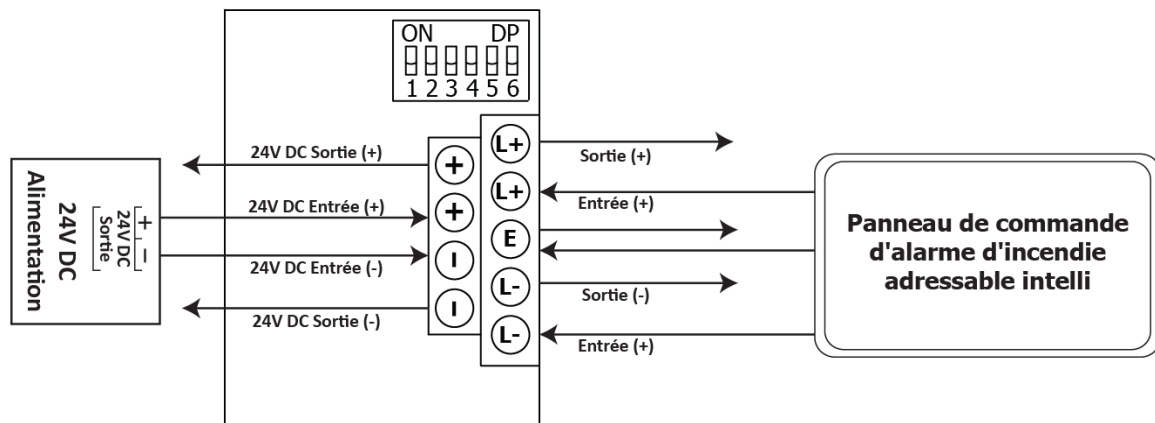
ON DP
1 2 3 4 5 6

24V DC Alimentation

+ −
24V DC Sortie

24V DC Sortie (+)
24V DC Entrée (+)
24V DC Entrée (-)
24V DC Sortie (-)

+
+
I
I

L+
L+
E
L-
L-

Sortie (+)
Entrée (+)
Sortie (-)
Entrée (+)

Panneau de commande d'alarme d'incendie adressable intelli